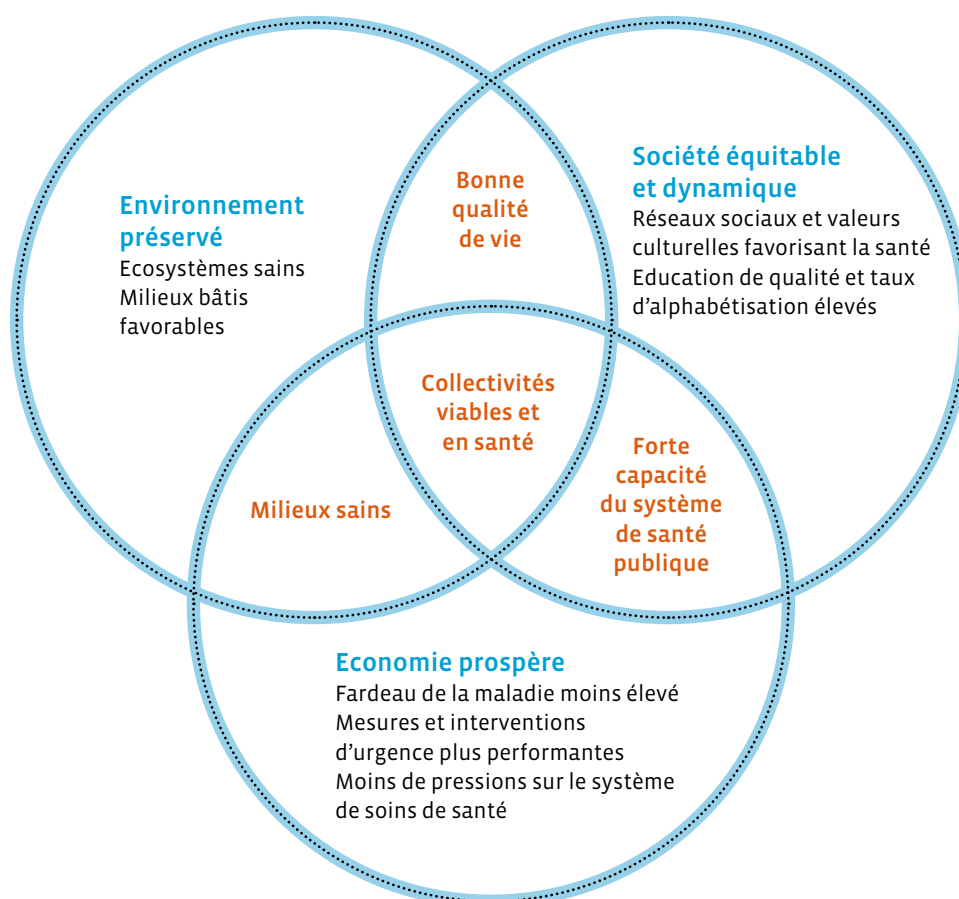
Environnement préservé
Ecosystèmes sains
Milieux bâtis favorables

Bonne qualité de vie

Société équitable et dynamique
Réseaux sociaux et valeurs culturelles favorisant la santé
Education de qualité et taux d'alphabétisation élevés

Collectivités viables et en santé

Milieux sains

Forte capacité du système de santé publique

Economie prospère
Fardeau de la maladie moins élevé
Mesures et interventions d'urgence plus performantes
Moins de pressions sur le système de soins de santé